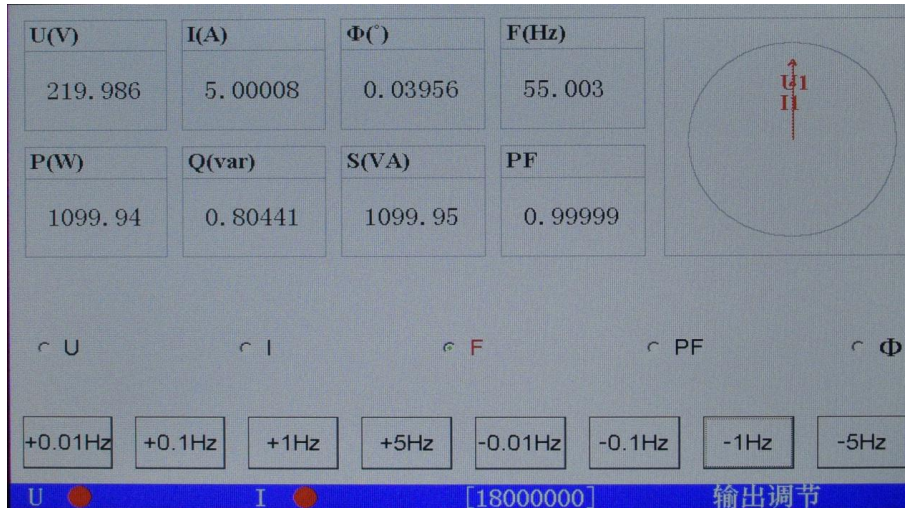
| U(V) | I(A) | Φ(°) | F(Hz) |
|---|---|---|---|
| 219.986 | 5.00008 | 0.03956 | 55.003 |
| P(W) | Q(var) | S(VA) | PF |
| 1099.94 | 0.80441 | 1099.95 | 0.99999 |

U1
I1

U I F PF Φ

+0.01Hz +0.1Hz +1Hz +5Hz -0.01Hz -0.1Hz -1Hz -5Hz

U I [18000000] 输出调节